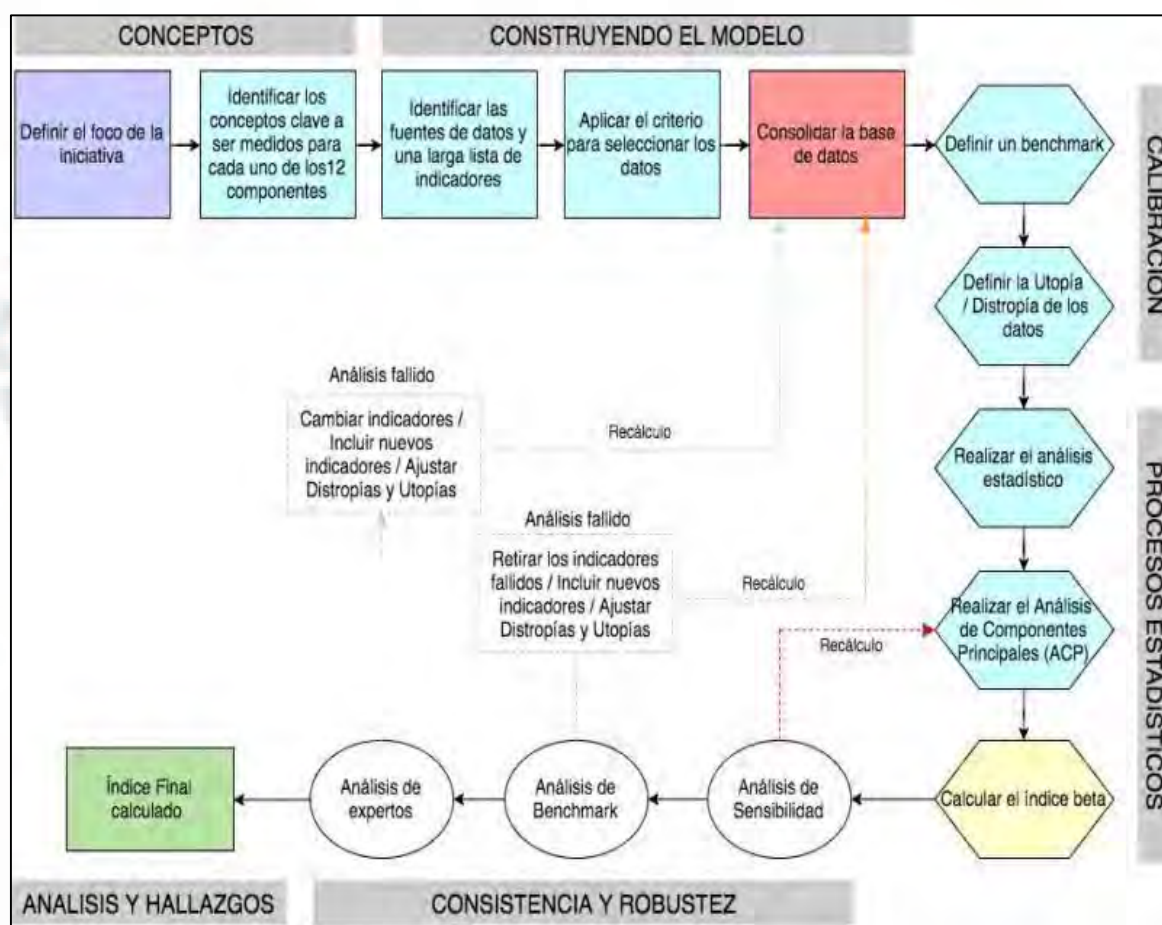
CONCEPTOS

CONSTRUYENDO EL MODELO

Definir el foco de la iniciativa

Identificar los conceptos clave a ser medidos para cada uno de los12 componentes

Identificar las fuentes de datos y una larga lista de indicadores

Aplicar el criterio para seleccionar los datos

Consolidar la base de datos

Definir un benchmark

CALIBRACION

Definir la Utopía / Distropía de los datos

Análisis fallido

Cambiar indicadores / Incluir nuevos indicadores / Ajustar Distropías y Utopías

Recálculo

Realizar el análisis estadístico

Análisis fallido

Retirar los indicadores fallidos / Incluir nuevos indicadores / Ajustar Distropías y Utopías

Recálculo

PROCESOS ESTADISTICOS

Recálculo

Realizar el Análisis de Componentes Principales (ACP)

Índice Final calculado

Análisis de expertos

Análisis de Benchmark

Análisis de Sensibilidad

Calcular el índice beta

ANALISIS Y HALLAZGOS

CONSISTENCIA Y ROBUSTEZ